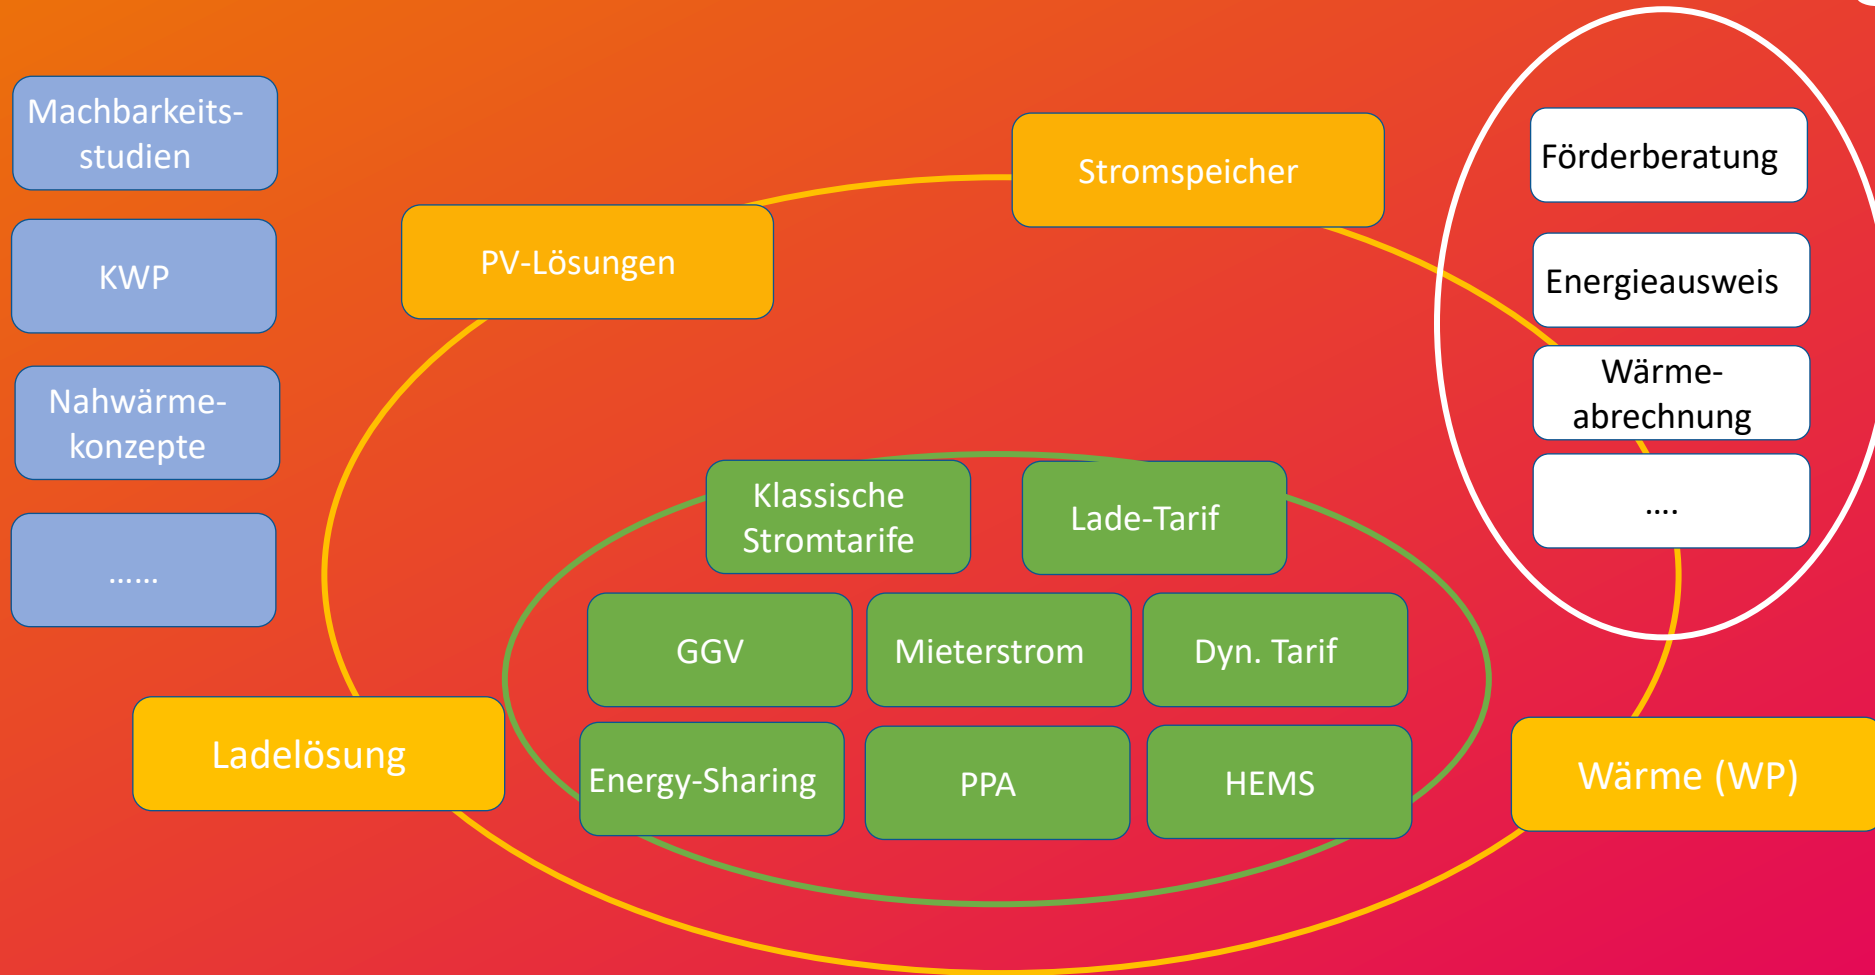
Machbarkeitsstudien

KWP

Nahwärmekonzepte

......

PV-Lösungen

Stromspeicher

Förderberatung

Energieausweis

Wärmeabrechnung

....

Klassische Stromtarife

Lade-Tarif

GGV

Mieterstrom

Dyn. Tarif

Energy-Sharing

PPA

HEMS

Ladelösung

Wärme (WP)